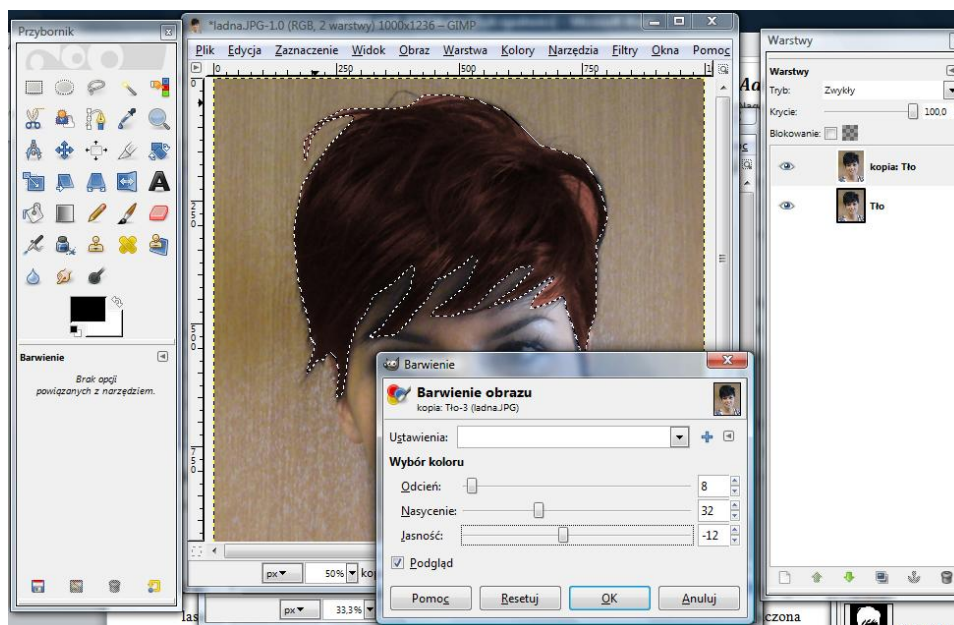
Przybornik

Barwienie

Brak opcji powiązanych z narzędziem.

*ladna.JPG-1.0 (RGB, 2 warstwy) 1000x1236 – GIMP

Plik Edycja Zaznaczenie Widok Obraz Warstwa Kolory Narzędzia Filtry Okna Pomoc

0 250 500 750

px 50% ko

px 33,3%

las

Aa

czona

Warstwy

Warstwy

Tryb: Zwykły

Krycie: 100,0

Blokowanie:

kopia: Tło

Tło

Barwienie

Barwienie obrazu
kopia: Tło-3 (ladna.JPG)

Ustawienia:

Wybór koloru

Odcień: 8

Nasycenie: 32

Jasność: -12

Podgląd

Pomoc Resetuj OK Anuluj